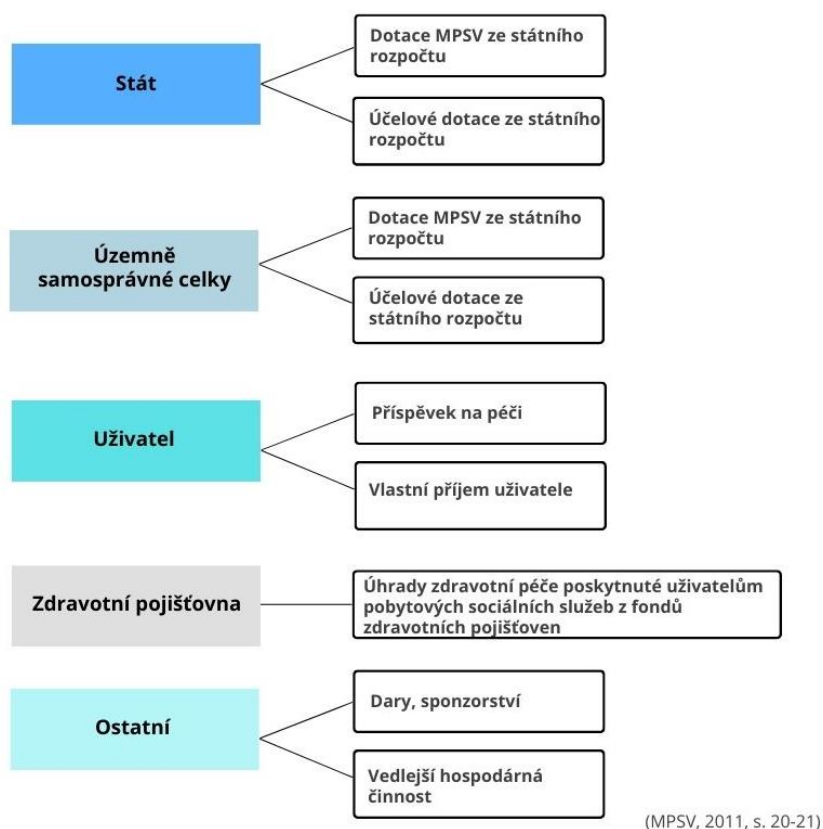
Stát

Dotace MPSV ze státního rozpočtu

Účelové dotace ze státního rozpočtu

Územně samosprávné celky

Dotace MPSV ze státního rozpočtu

Účelové dotace ze státního rozpočtu

Uživatel

Příspěvek na péči

Vlastní příjem uživatele

Zdravotní pojišťovna

Úhrady zdravotní péče poskytnuté uživatelům pobytových sociálních služeb z fondů zdravotních pojišťoven

Ostatní

Dary, sponzorství

Vedlejší hospodárná činnost

(MPSV, 2011, s. 20-21)